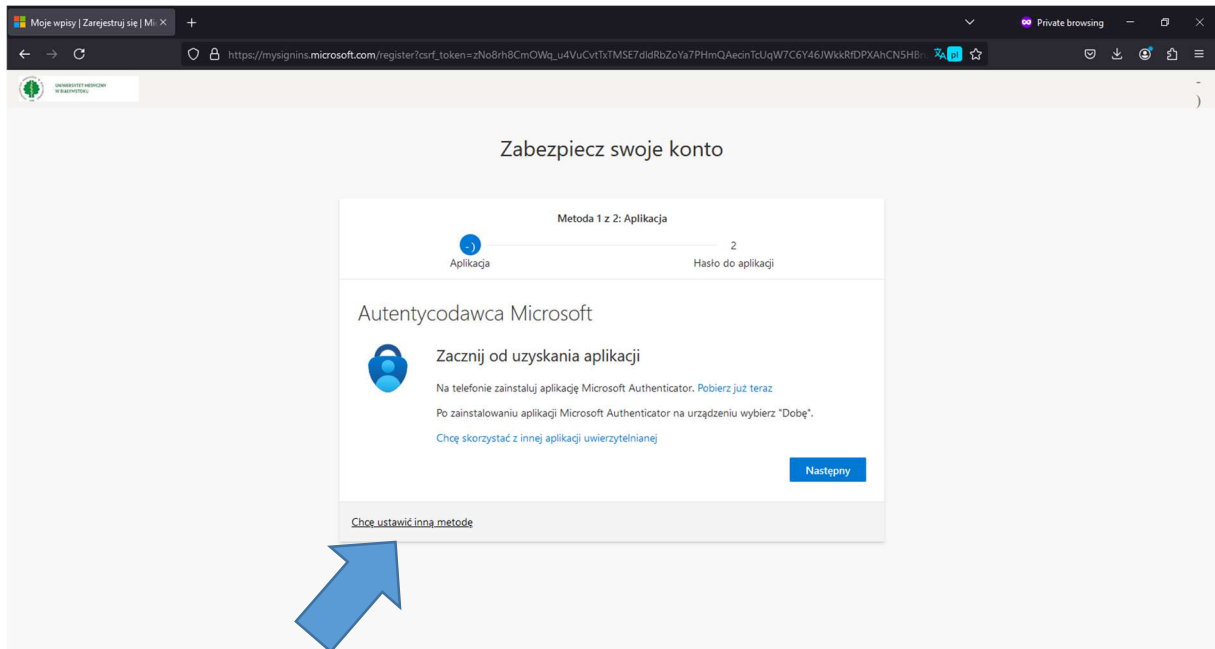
Moje wpisy | Zarejestruj się | Mi ×

Private browsing

https://mysignins.microsoft.com/register?csrf_token=zNo8rh8CmOWq_u4VuCvtTxTMSE7dldRbZoYa7PHmQAecinTcUqW7C6Y46JWkkRfDPXAhCN5HBr

pl

UNIWERSYTET MEDYCZNY W BIAŁYMSTOKU

Zabezpiecz swoje konto

Metoda 1 z 2: Aplikacja

-)
Aplikacja

2
Hasło do aplikacji

Autentycodawca Microsoft

Zacznij od uzyskania aplikacji

Na telefonie zainstaluj aplikację Microsoft Authenticator. Pobierz już teraz

Po zainstalowaniu aplikacji Microsoft Authenticator na urządzeniu wybierz "Dobę".

Chcę skorzystać z innej aplikacji uwierzytelnianej

Następny

Chcę ustawić inną metodę